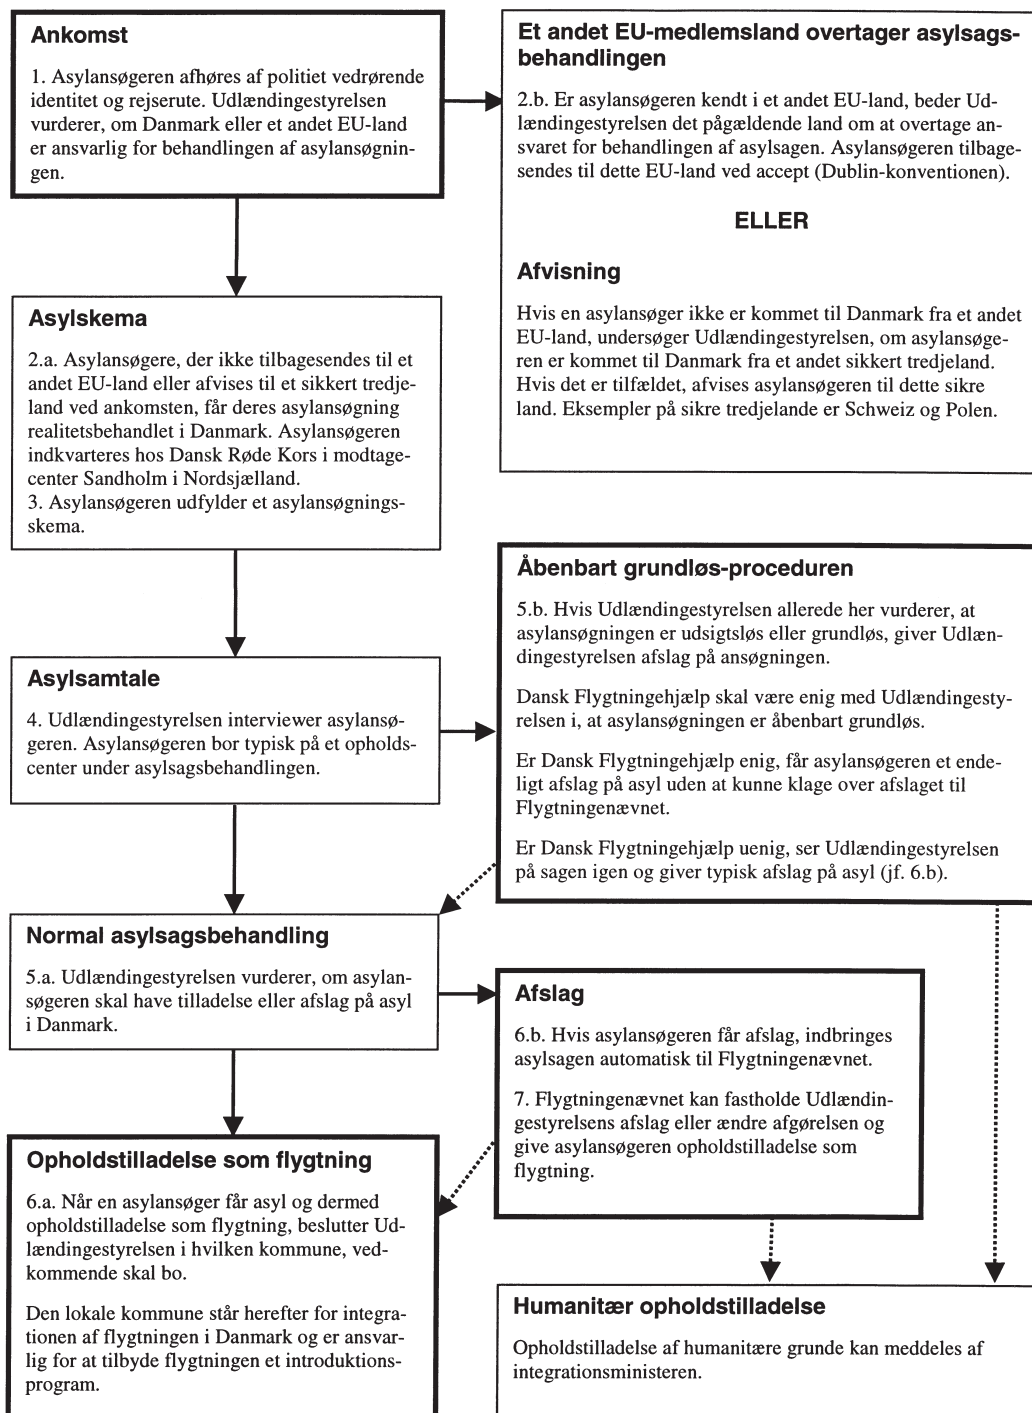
Ankomst

1. Asylansøgeren afhøres af politiet vedrørende identitet og rejserute. Udlændingestyrelsen vurderer, om Danmark eller et andet EU-land er ansvarlig for behandlingen af asylansøgningen.

Et andet EU-medlemsland overtager asylsagsbehandlingen

2.b. Er asylansøgeren kendt i et andet EU-land, beder Udlændingestyrelsen det pågældende land om at overtage ansvaret for behandlingen af asylsagen. Asylansøgeren tilbagesendes til dette EU-land ved accept (Dublin-konventionen).

ELLER

Afvisning

Hvis en asylansøger ikke er kommet til Danmark fra et andet EU-land, undersøger Udlændingestyrelsen, om asylansøgeren er kommet til Danmark fra et andet sikkert tredjeland. Hvis det er tilfældet, afvises asylansøgeren til dette sikre land. Eksempler på sikre tredjelande er Schweiz og Polen.

Asylskema

2.a. Asylansøgere, der ikke tilbagesendes til et andet EU-land eller afvises til et sikkert tredjeland ved ankomsten, får deres asylansøgning realitetsbehandlet i Danmark. Asylansøgeren indkvarteres hos Dansk Røde Kors i modtagecenter Sandholm i Nordsjælland.
3. Asylansøgeren udfylder et asylansøgningsskema.

Åbenbart grundløs-proceduren

5.b. Hvis Udlændingestyrelsen allerede her vurderer, at asylansøgningen er udsigtsløs eller grundløs, giver Udlændingestyrelsen afslag på ansøgningen.

Dansk Flygtningehjælp skal være enig med Udlændingestyrelsen i, at asylansøgningen er åbenbart grundløs.

Er Dansk Flygtningehjælp enig, får asylansøgeren et endeligt afslag på asyl uden at kunne klage over afslaget til Flygtningenævnet.

Er Dansk Flygtningehjælp uenig, ser Udlændingestyrelsen på sagen igen og giver typisk afslag på asyl (jf. 6.b).

Asylsamtale

4. Udlændingestyrelsen interviewer asylansøgeren. Asylansøgeren bor typisk på et opholdscenter under asylsagsbehandlingen.

Normal asylsagsbehandling

5.a. Udlændingestyrelsen vurderer, om asylansøgeren skal have tilladelse eller afslag på asyl i Danmark.

Afslag

6.b. Hvis asylansøgeren får afslag, indbringes asylsagen automatisk til Flygtningenævnet.

7. Flygtningenævnet kan fastholde Udlændingestyrelsens afslag eller ændre afgørelsen og give asylansøgeren opholdstilladelse som flygtning.

Opholdstilladelse som flygtning

6.a. Når en asylansøger får asyl og dermed opholdstilladelse som flygtning, beslutter Udlændingestyrelsen i hvilken kommune, vedkommende skal bo.

Den lokale kommune står herefter for integrationen af flygtningen i Danmark og er ansvarlig for at tilbyde flygtningen et introduktionsprogram.

Humanitær opholdstilladelse

Opholdstilladelse af humanitære grunde kan meddeles af integrationsministeren.